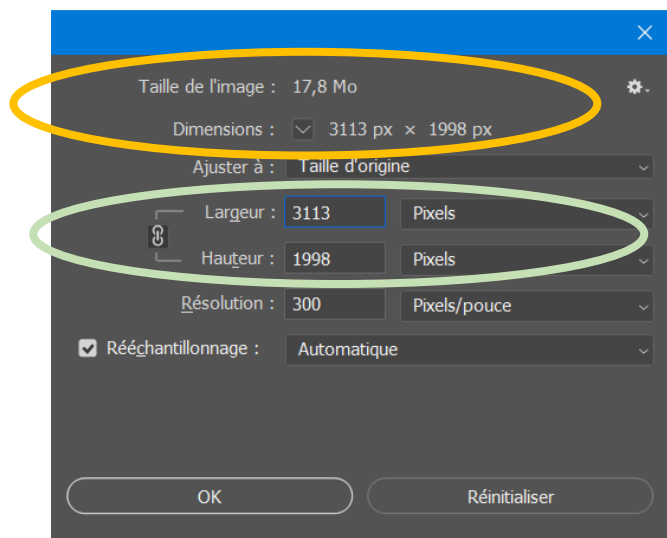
Taille de l'image : 17,8 Mo

Dimensions : 3113 px × 1998 px

Ajuster à : Taille d'origine

Largeur : 3113 Pixels

Hauteur : 1998 Pixels

Résolution : 300 Pixels/pouce

Rééchantillonnage : Automatique

OK

Réinitialiser